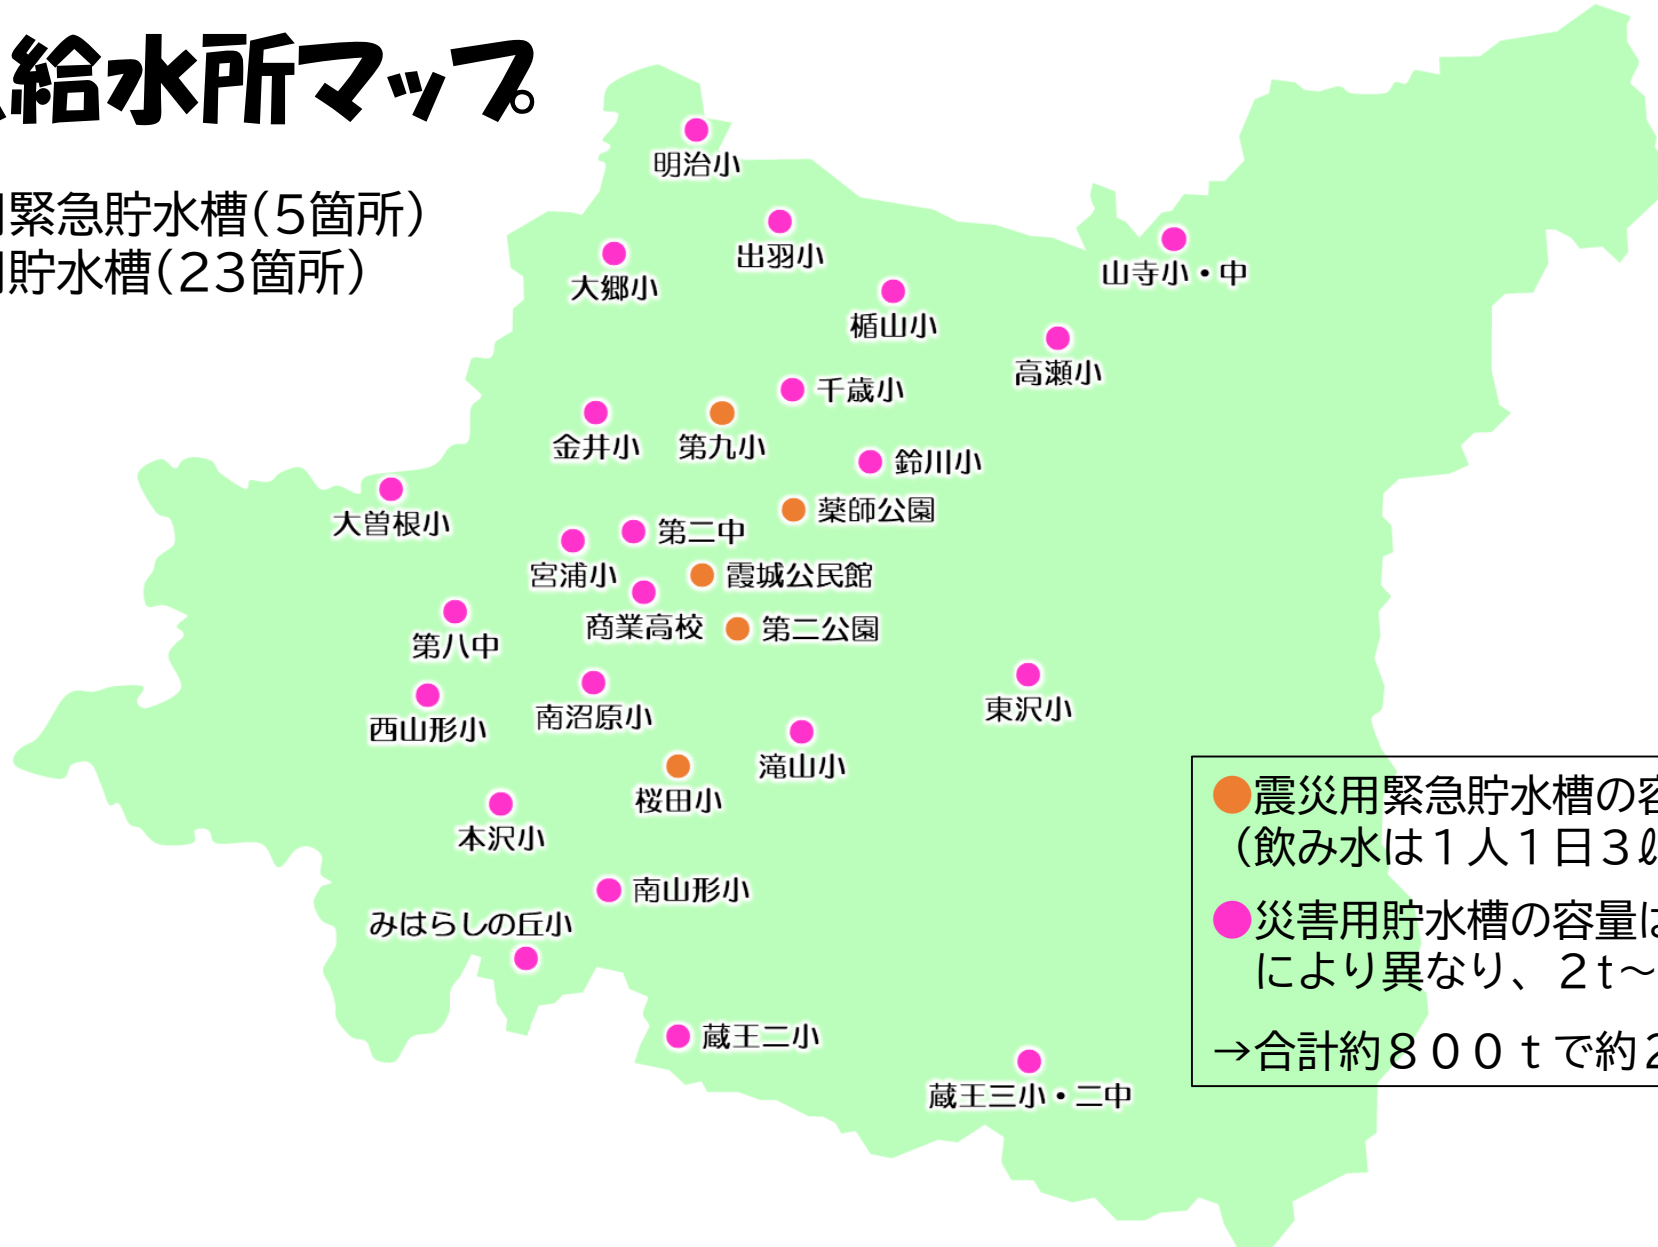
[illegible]給水所マップ

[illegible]緊急貯水槽（5箇所）
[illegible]貯水槽（23箇所）

明治小
出羽小
大郷小
山寺小・中
楯山小
高瀬小
千歳小
金井小
第九小
鈴川小
大曽根小
薬師公園
第二中
宮浦小
霞城公民館
商業高校
第二公園
第八中
東沢小
西山形小
南沼原小
滝山小
桜田小
本沢小
南山形小
みはらしの丘小
蔵王二小
蔵王三小・二中

●震災用緊急貯水槽の容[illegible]
（飲み水は１人１日３ℓ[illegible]
●災害用貯水槽の容量は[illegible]
により異なり、２t～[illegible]
→合計約８００ｔで約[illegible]